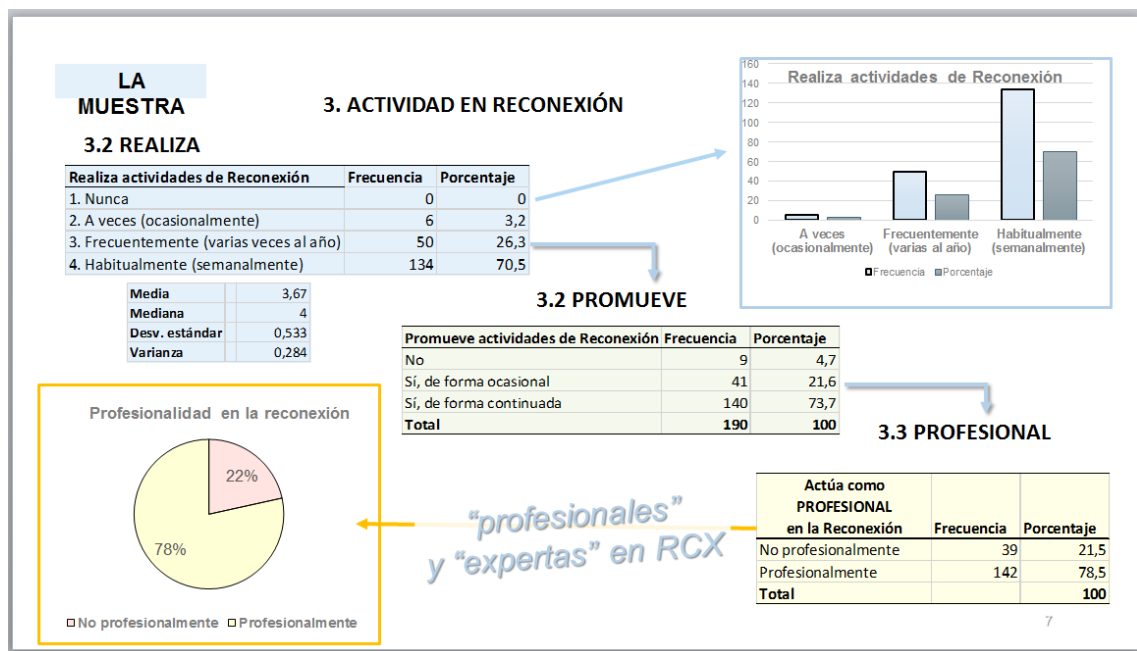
LA MUESTRA

3. ACTIVIDAD EN RECONEXIÓN

3.2 REALIZA

| Realiza actividades de Reconexión | Frecuencia | Porcentaje |
|---|---|---|
| 1. Nunca | 0 | 0 |
| 2. A veces (ocasionalmente) | 6 | 3,2 |
| 3. Frecuentemente (varias veces al año) | 50 | 26,3 |
| 4. Habitualmente (semanalmente) | 134 | 70,5 |

| | |
|---|---|
| Media | 3,67 |
| Mediana | 4 |
| Desv. estándar | 0,533 |
| Varianza | 0,284 |

Realiza actividades de Reconexión

160
140
120
100
80
60
40
20
0

A veces (ocasionalmente)
Frecuentemente (varias al año)
Habitualmente (semanalmente)

Frecuencia Porcentaje

3.2 PROMUEVE

| Promueve actividades de Reconexión | Frecuencia | Porcentaje |
|---|---|---|
| No | 9 | 4,7 |
| Sí, de forma ocasional | 41 | 21,6 |
| Sí, de forma continuada | 140 | 73,7 |
| Total | 190 | 100 |

3.3 PROFESIONAL

Profesionalidad en la reconexión

22%
78%

No profesionalmente Profesionalmente

"profesionales" y "expertas" en RCX

| Actúa como PROFESIONAL en la Reconexión | Frecuencia | Porcentaje |
|---|---|---|
| No profesionalmente | 39 | 21,5 |
| Profesionalmente | 142 | 78,5 |
| Total | | 100 |

7